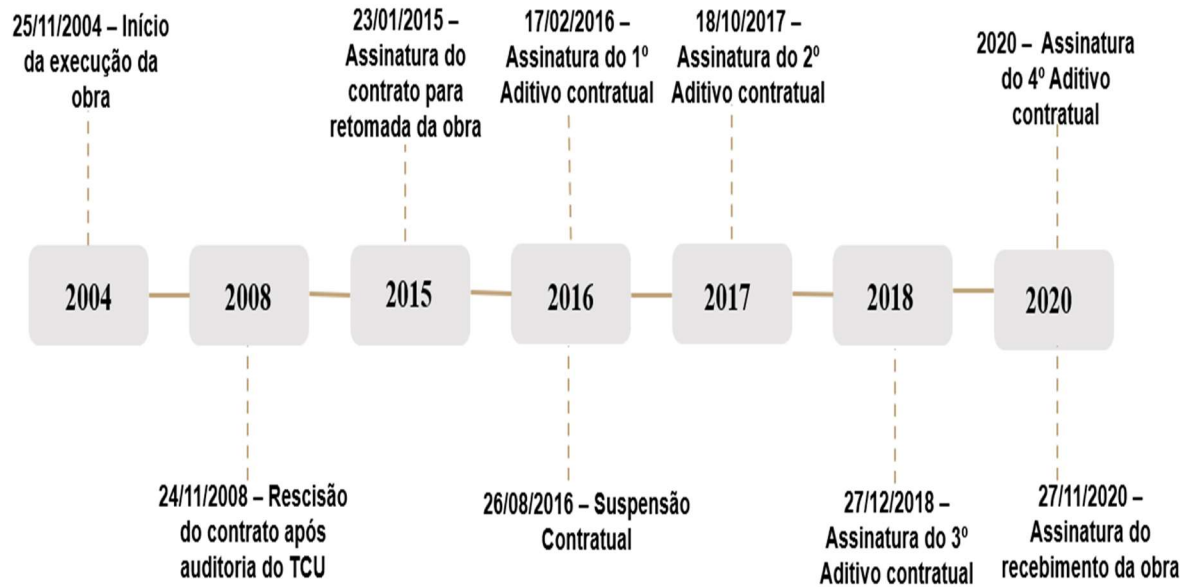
25/11/2004 – Início da execução da obra

23/01/2015 – Assinatura do contrato para retomada da obra

17/02/2016 – Assinatura do 1º Aditivo contratual

18/10/2017 – Assinatura do 2º Aditivo contratual

2020 – Assinatura do 4º Aditivo contratual

2004

2008

2015

2016

2017

2018

2020

24/11/2008 – Rescisão do contrato após auditoria do TCU

26/08/2016 – Suspensão Contratual

27/12/2018 – Assinatura do 3º Aditivo contratual

27/11/2020 – Assinatura do recebimento da obra